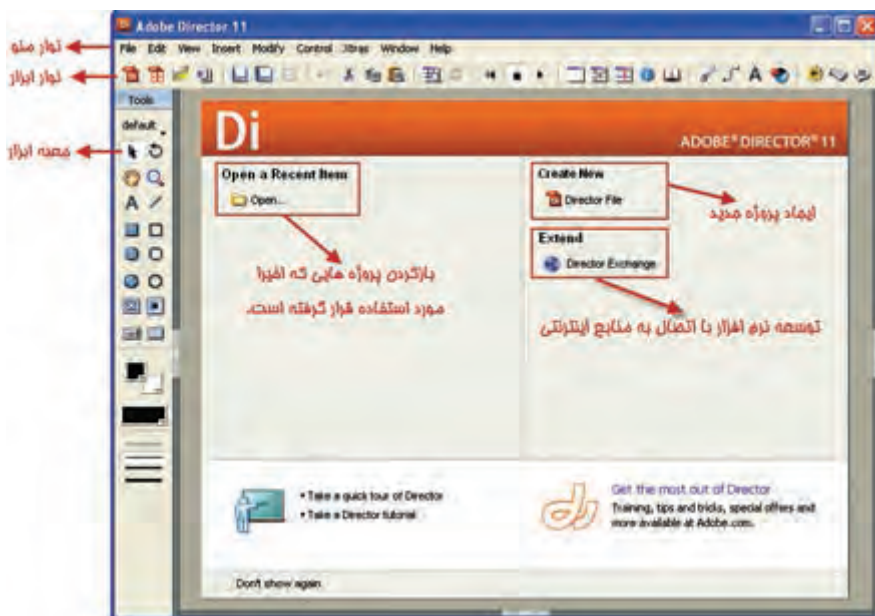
Adobe Director 11

نوار منو

File Edit View Insert Modify Control Xtras Window Help

نوار ابزار

Tools

default

جعبه ابزار

Di

ADOBE® DIRECTOR® 11

Open a Recent Item

Open...

بازکردن پروژه هایی که اخیرا مورد استفاده قرار گرفته است.

Create New

Director File

ایجاد پروژه جدید

Extend

Director Exchange

توسعه نرم افزار با اتصال به منابع اینترنتی

• Take a quick tour of Director
• Take a Director tutorial

Get the most out of Director
Training, tips and tricks, special offers and more available at Adobe.com.

Don't show again